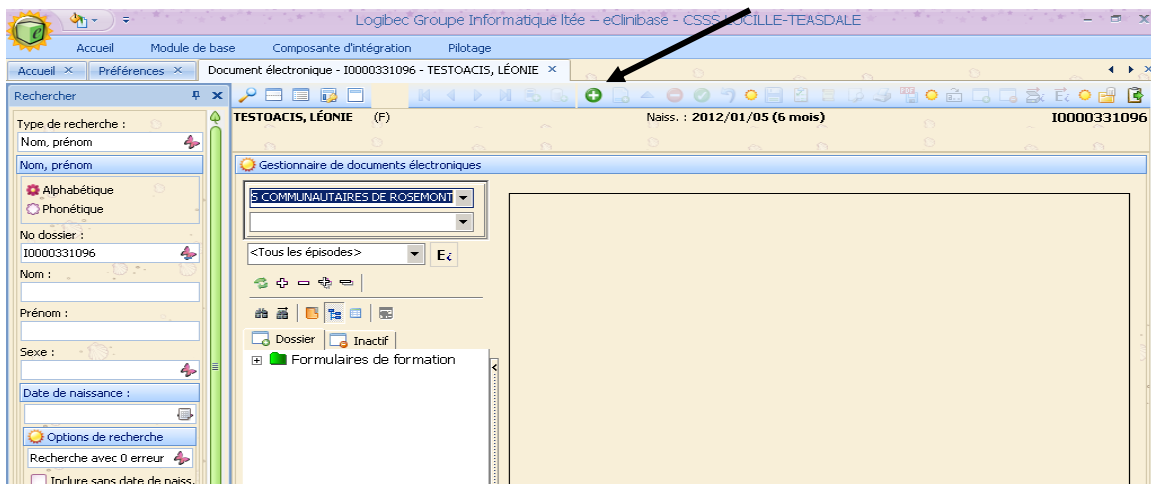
Logibec Groupe Informatique ltée – eClinibase - CSSS LUCILLE-TEASDALE

Accueil Module de base Composante d'intégration Pilotage

Accueil × Préférences × Document électronique - I0000331096 - TESTOACIS, LÉONIE ×

Rechercher

Type de recherche :
Nom, prénom
Nom, prénom
Alphabétique
Phonétique
No dossier :
I0000331096
Nom :
Prénom :
Sexe :
Date de naissance :
Options de recherche
Recherche avec 0 erreur
Inclure sans date de naiss.

TESTOACIS, LÉONIE (F) Naiss. : 2012/01/05 (6 mois) I0000331096

Gestionnaire de documents électroniques

S COMMUNAUTAIRES DE ROSEMONT
<Tous les épisodes>
E¿
Dossier Inactif
Formulaires de formation